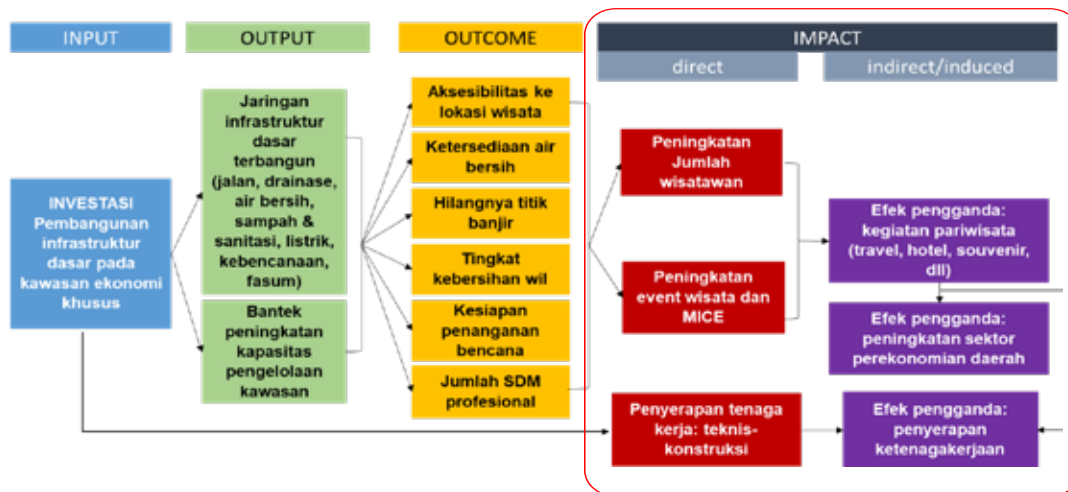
INPUT

OUTPUT

OUTCOME

IMPACT

direct

indirect/induced

INVESTASI Pembangunan infrastruktur dasar pada kawasan ekonomi khusus

Jaringan infrastruktur dasar terbangun (jalan, drainase, air bersih, sampah & sanitasi, listrik, kebencanaan, fasum)

Bantek peningkatan kapasitas pengelolaan kawasan

Aksesibilitas ke lokasi wisata

Ketersediaan air bersih

Hilangnya titik banjir

Tingkat kebersihan wil

Kesiapan penanganan bencana

Jumlah SDM profesional

Peningkatan Jumlah wisatawan

Peningkatan event wisata dan MICE

Efek pengganda: kegiatan pariwisata (travel, hotel, souvenir, dll)

Efek pengganda: peningkatan sektor perekonomian daerah

Penyerapan tenaga kerja: teknis-konstruksi

Efek pengganda: penyerapan ketenagakerjaan